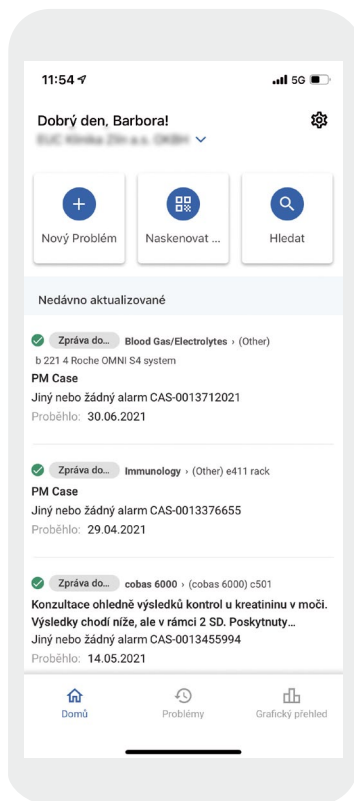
11:54

5G

Dobrý den, Barbora!

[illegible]

Nový Problém

Naskenovat ...

Hledat

Nedávno aktualizované

Zpráva do... Blood Gas/Electrolytes › (Other)

b 221 4 Roche OMNI S4 system

PM Case

Jiný nebo žádný alarm CAS-0013712021

Proběhlo: 30.06.2021

Zpráva do... Immunology › (Other) e411 rack

PM Case

Jiný nebo žádný alarm CAS-0013376655

Proběhlo: 29.04.2021

Zpráva do... cobas 6000 › (cobas 6000) c501

Konzultace ohledně výsledků kontrol u kreatininu v moči. Výsledky chodí níže, ale v rámci 2 SD. Poskytnuty...

Jiný nebo žádný alarm CAS-0013455994

Proběhlo: 14.05.2021

Domů

Problémy

Grafický přehled